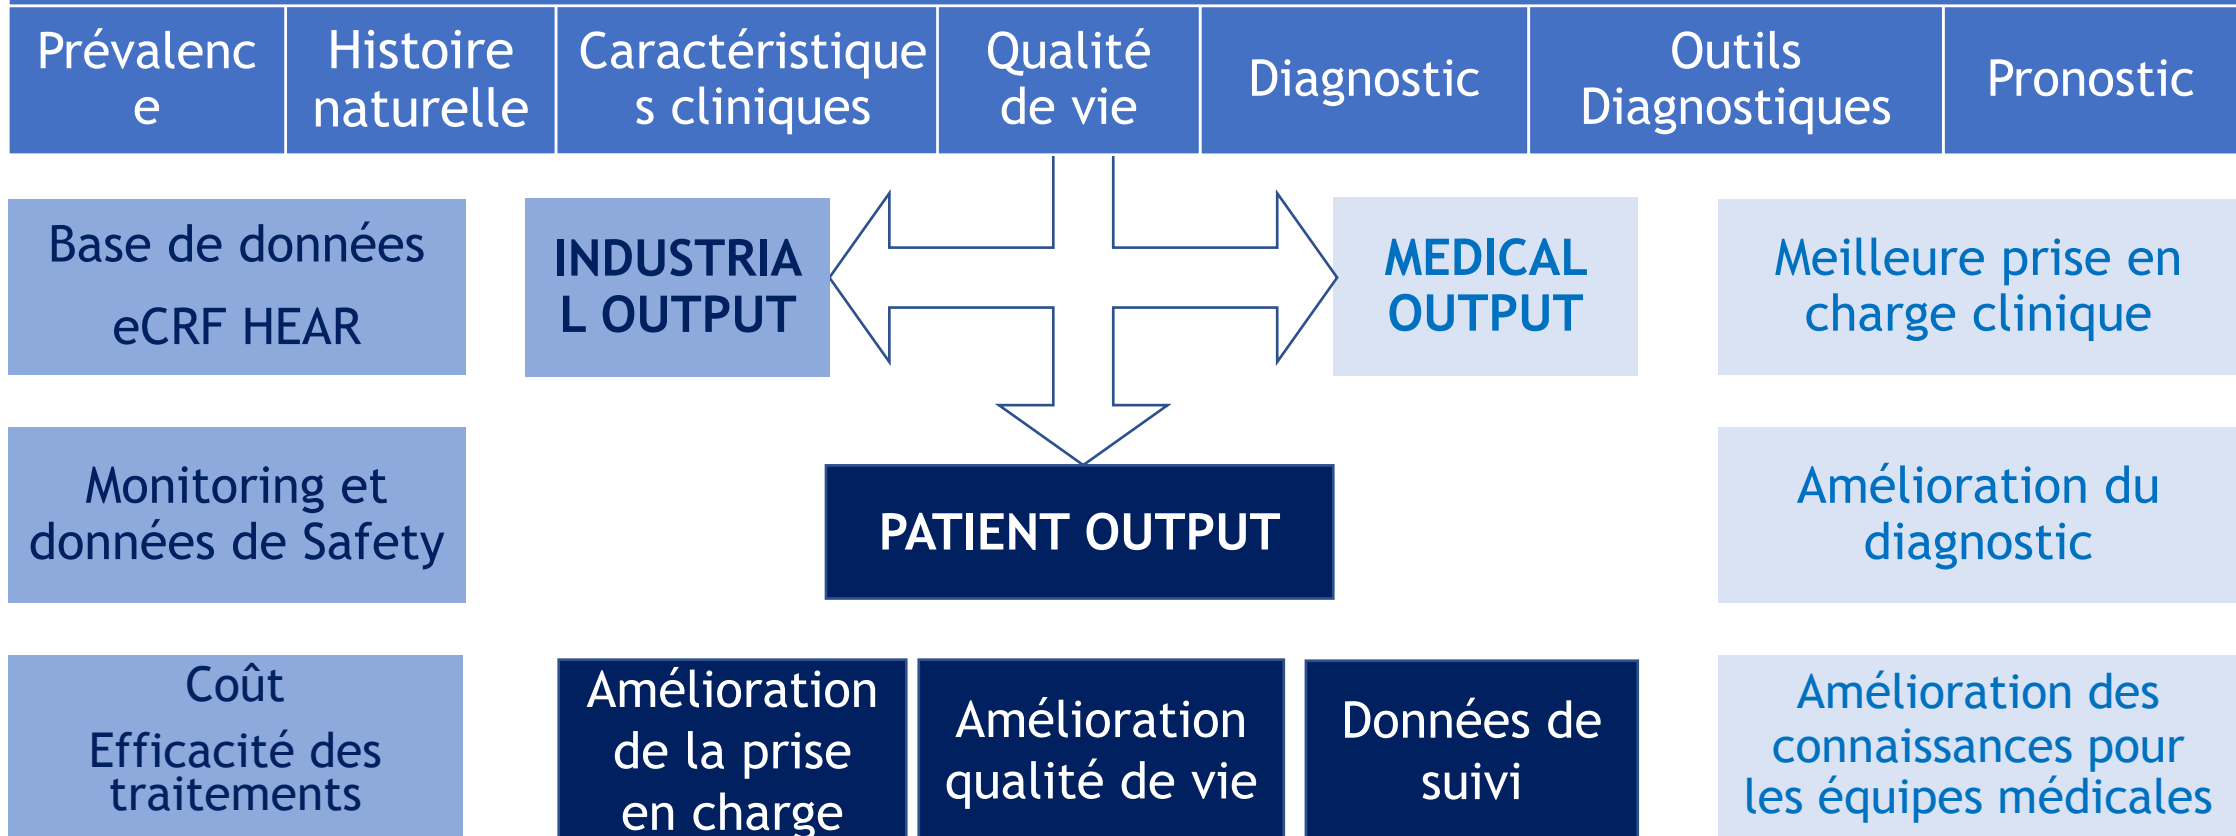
| Prévalence | Histoire naturelle | Caractéristiques cliniques | Qualité de vie | Diagnostic | Outils Diagnostiques | Pronostic |
|---|---|---|---|---|---|---|

Base de données

eCRF HEAR

INDUSTRIAL OUTPUT

MEDICAL OUTPUT

Meilleure prise en charge clinique

Monitoring et données de Safety

PATIENT OUTPUT

Amélioration du diagnostic

Coût

Efficacité des traitements

Amélioration de la prise en charge

Amélioration qualité de vie

Données de suivi

Amélioration des connaissances pour les équipes médicales